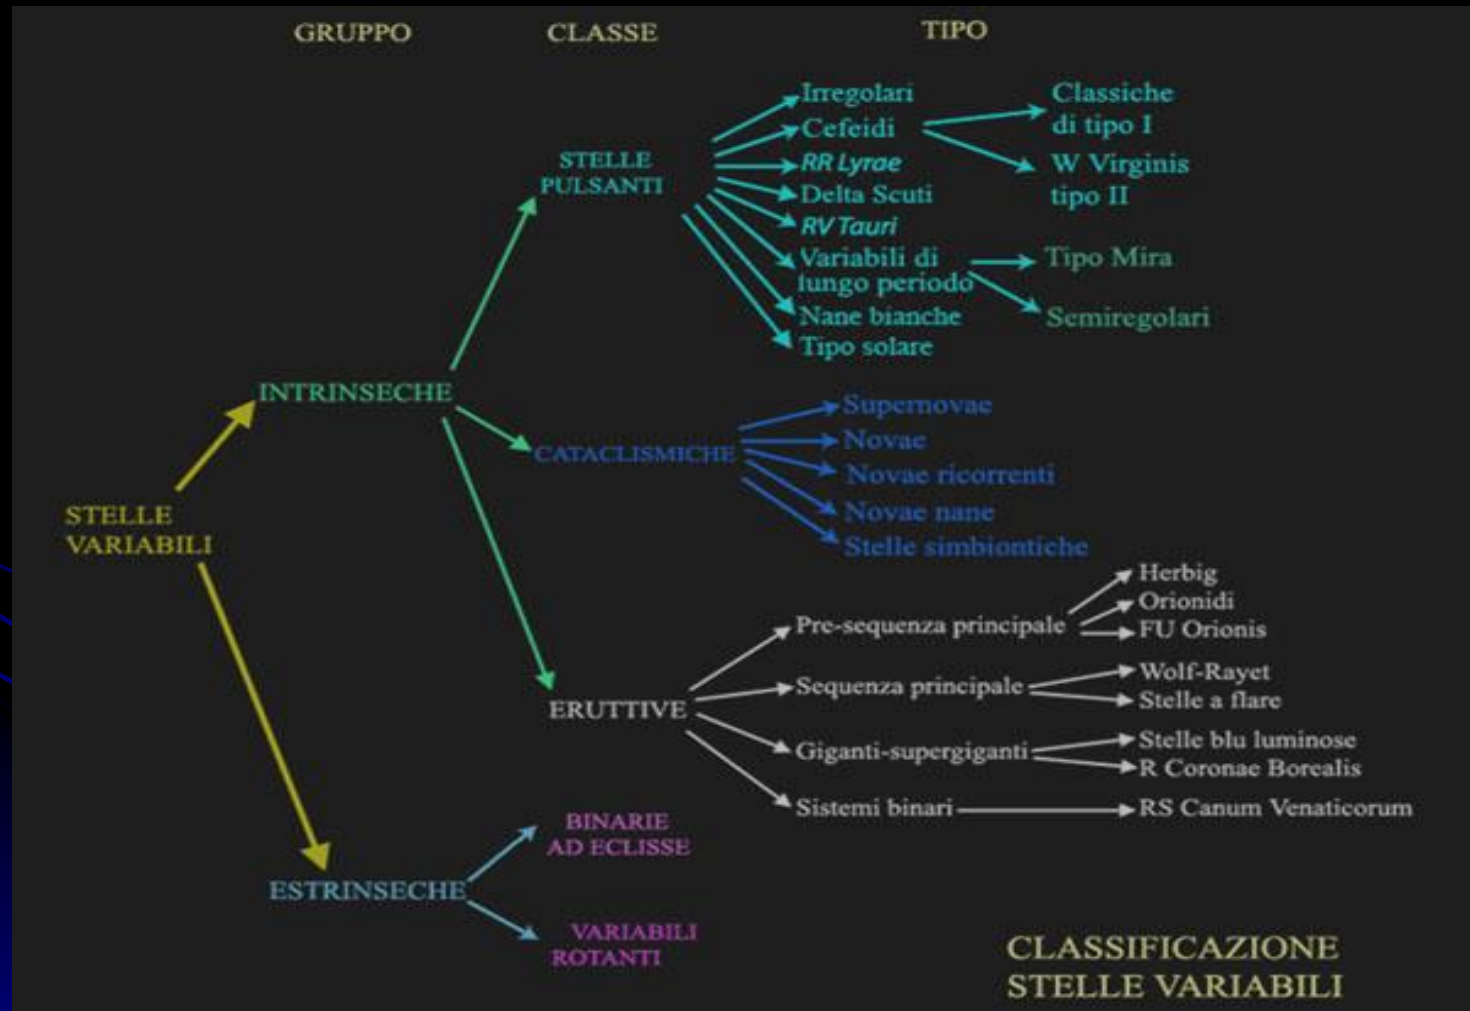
GRUPPO CLASSE TIPO

STELLE PULSANTI

Irregolari
Cefeidi
RR Lyrae
Delta Scuti
RV Tauri
Variabili di lungo periodo
Nane bianche
Tipo solare

Classiche di tipo I
W Virginis tipo II

Tipo Mira
Semiregolari

INTRINSECHE

CATACLISMICHE

Supernovae
Novae
Novae ricorrenti
Novae nane
Stelle simbiontiche

STELLE VARIABILI

ERUTTIVE

Pre-sequenza principale
Sequenza principale
Giganti-supergiganti
Sistemi binari

Herbig
Orionidi
FU Orionis
Wolf-Rayet
Stelle a flare
Stelle blu luminose
R Coronae Borealis
RS Canum Venaticorum

ESTRINSECHE

BINARIE AD ECLISSE

VARIABILI ROTANTI

CLASSIFICAZIONE STELLE VARIABILI